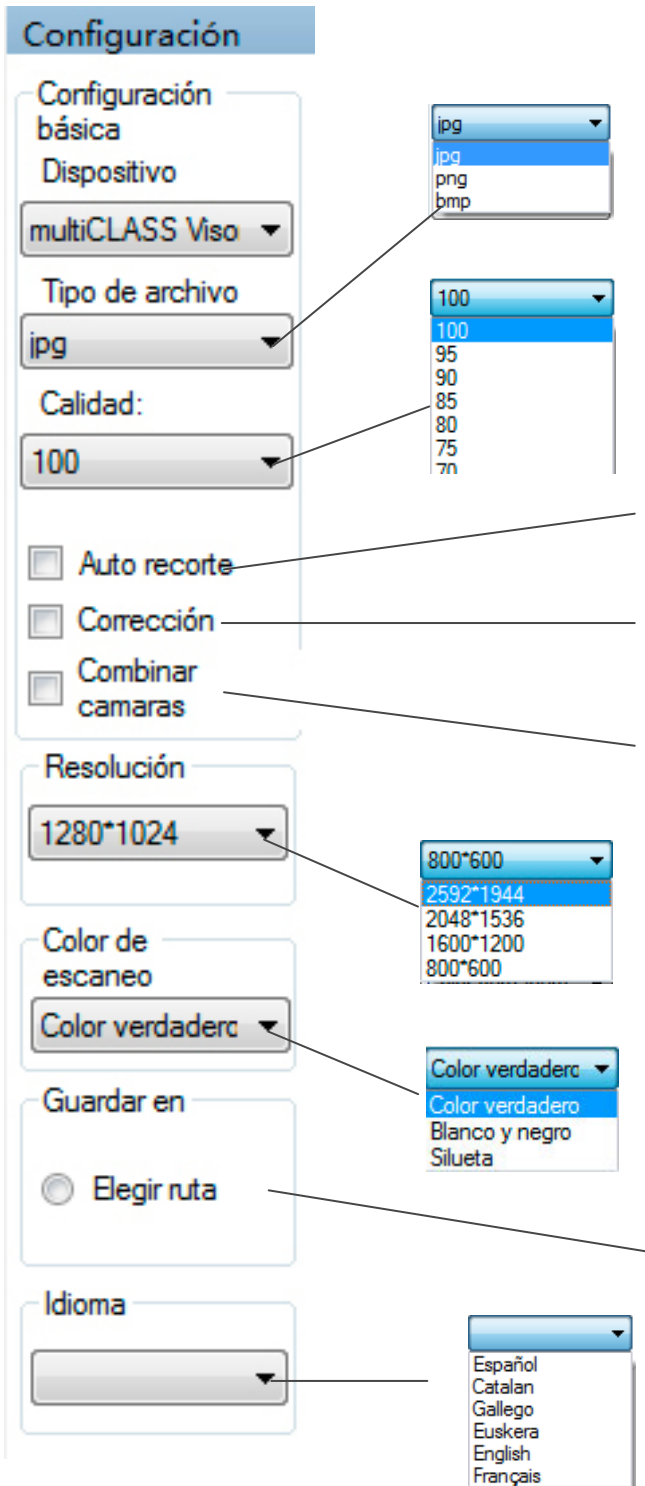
Configuración

Configuración básica

Dispositivo

multiCLASS Viso

Tipo de archivo

jpg

Calidad:

100

Auto recorte

Corrección

Combinar camaras

Resolución

1280*1024

Color de escaneo

Color verdadero

Guardar en

Elegir ruta

Idioma

jpg
jpg
png
bmp

100
100
95
90
85
80
75
70

800*600
2592*1944
2048*1536
1600*1200
800*600

Color verdadero
Color verdadero
Blanco y negro
Silueta

Español
Catalan
Gallego
Euskera
English
Français